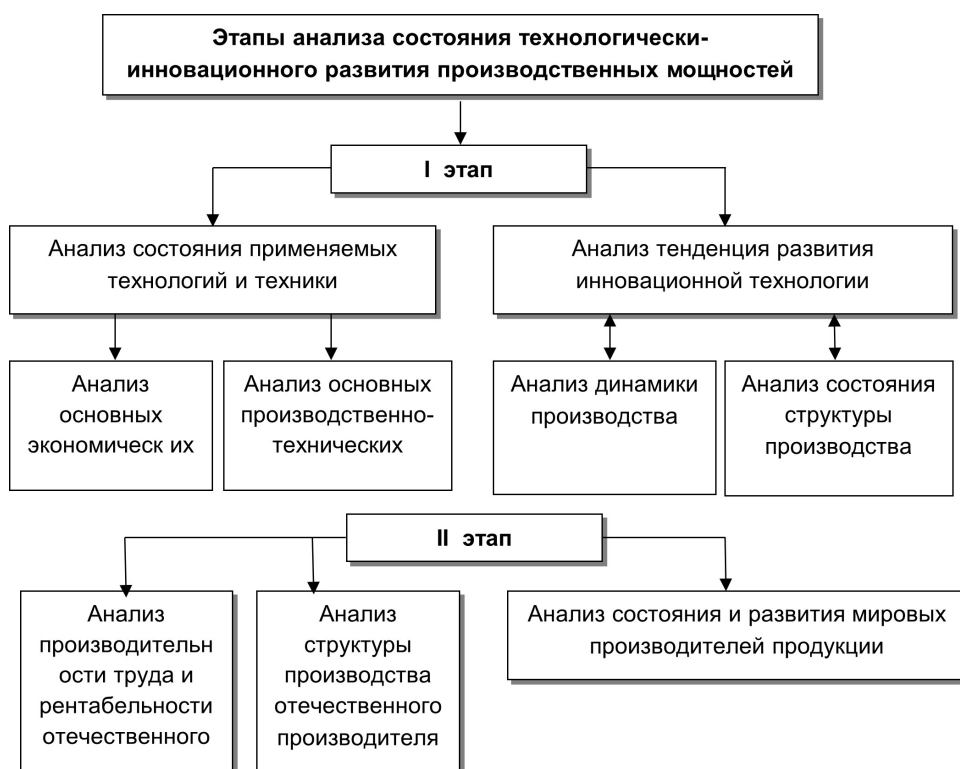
Этапы анализа состояния технологически-инновационного развития производственных мощностей

I этап

Анализ состояния применяемых технологий и техники

Анализ тенденция развития инновационной технологии

Анализ основных экономическ их

Анализ основных производственно-технических

Анализ динамики производства

Анализ состояния структуры производства

II этап

Анализ производительн ости труда и рентабельности отечественного

Анализ структуры производства отечественного производителя

Анализ состояния и развития мировых производителей продукции